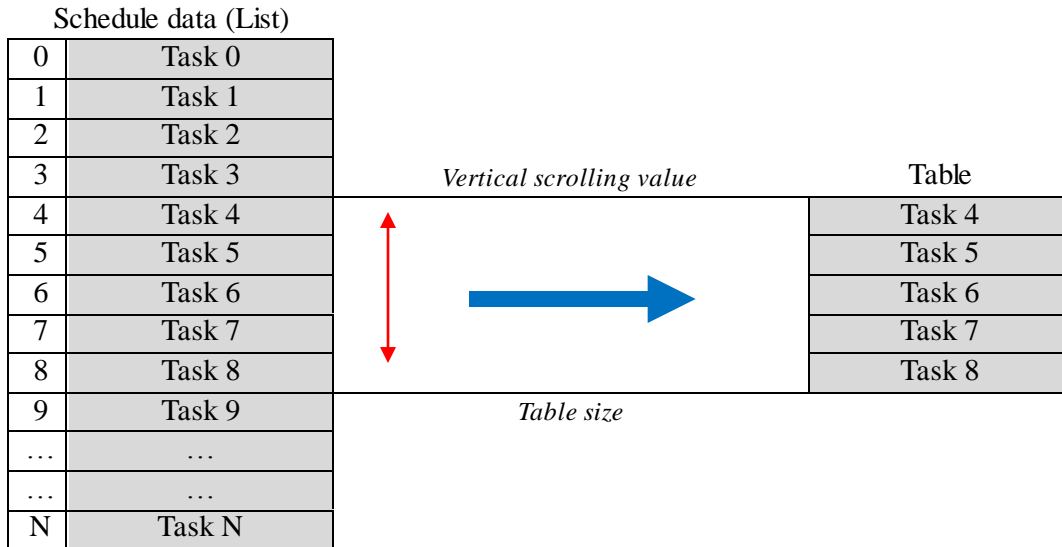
Schedule data (List)

| | |
|---|---|
| 0 | Task 0 |
| 1 | Task 1 |
| 2 | Task 2 |
| 3 | Task 3 |
| 4 | Task 4 |
| 5 | Task 5 |
| 6 | Task 6 |
| 7 | Task 7 |
| 8 | Task 8 |
| 9 | Task 9 |
| … | … |
| … | … |
| N | Task N |

*Vertical scrolling value*

*Table size*

Table

| |
|---|
| Task 4 |
| Task 5 |
| Task 6 |
| Task 7 |
| Task 8 |